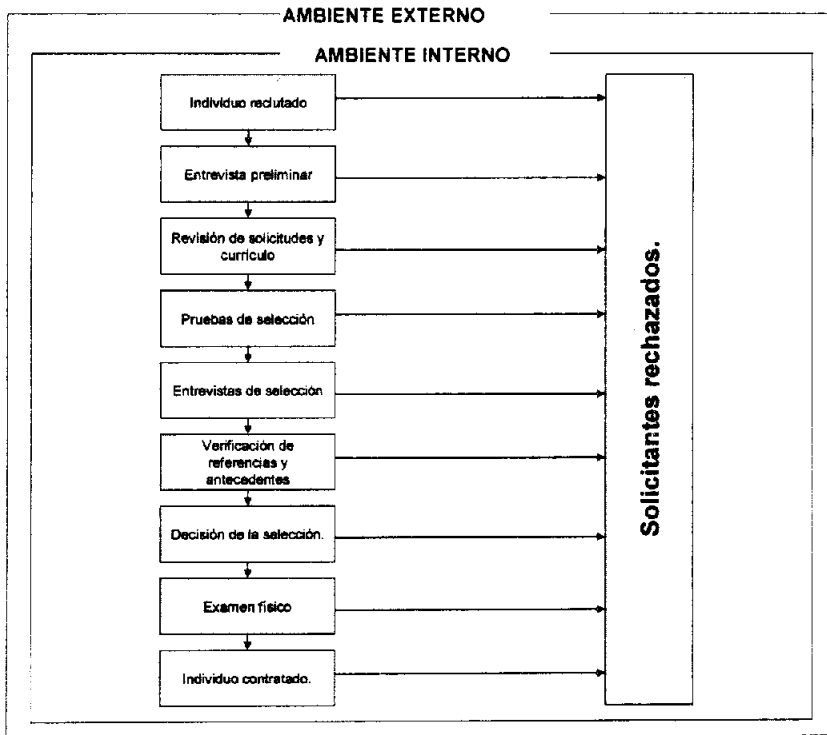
AMBIENTE EXTERNO

AMBIENTE INTERNO

Individuo reclutado

Entrevista preliminar

Revisión de solicitudes y currículo

Pruebas de selección

Entrevistas de selección

Verificación de referencias y antecedentes

Decisión de la selección.

Examen físico

Individuo contratado.

Solicitantes rechazados.